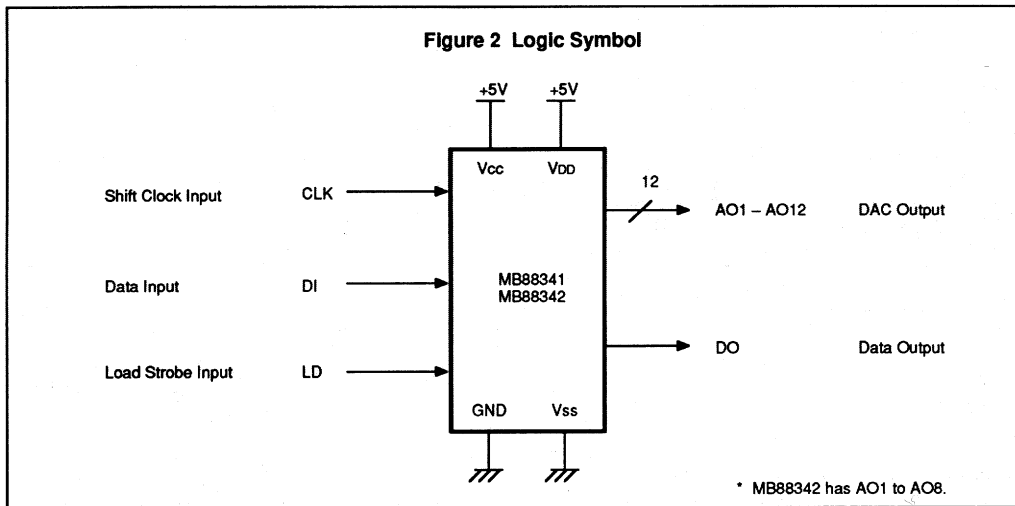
Figure 2 Logic Symbol

+5V

+5V

Vcc

VDD

Shift Clock Input

CLK

12

AO1 – AO12

DAC Output

Data Input

DI

MB88341
MB88342

Load Strobe Input

LD

DO

Data Output

GND

Vss

* MB88342 has AO1 to AO8.